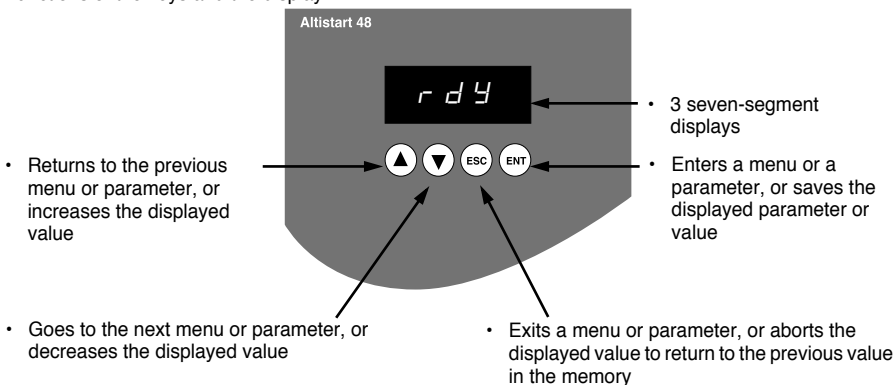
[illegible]

Altistart 48

rdY

• 3 seven-segment displays

• Returns to the previous menu or parameter, or increases the displayed value

ESC

ENT

• Enters a menu or a parameter, or saves the displayed parameter or value

• Goes to the next menu or parameter, or decreases the displayed value

• Exits a menu or parameter, or aborts the displayed value to return to the previous value in the memory